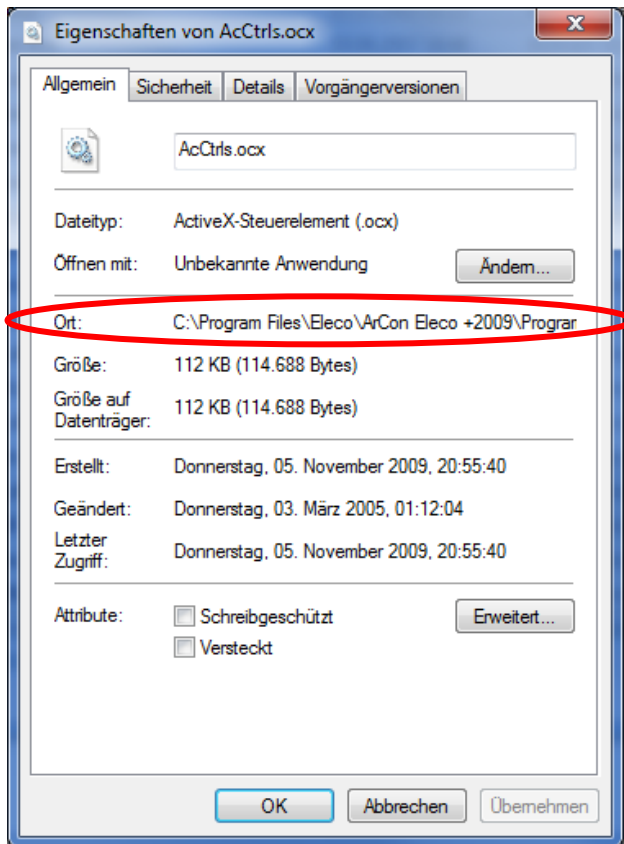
Eigenschaften von AcCtrls.ocx

Allgemein | Sicherheit | Details | Vorgängerversionen

AcCtrls.ocx

Dateityp: ActiveX-Steuerelement (.ocx)

Öffnen mit: Unbekannte Anwendung

Ändern...

Ort: C:\Program Files\Eleco\ArCon Eleco +2009\Prograr

Größe: 112 KB (114.688 Bytes)

Größe auf Datenträger: 112 KB (114.688 Bytes)

Erstellt: Donnerstag, 05. November 2009, 20:55:40

Geändert: Donnerstag, 03. März 2005, 01:12:04

Letzter Zugriff: Donnerstag, 05. November 2009, 20:55:40

Attribute: Schreibgeschützt

Versteckt

Erweitert...

OK

Abbrechen

Übernehmen